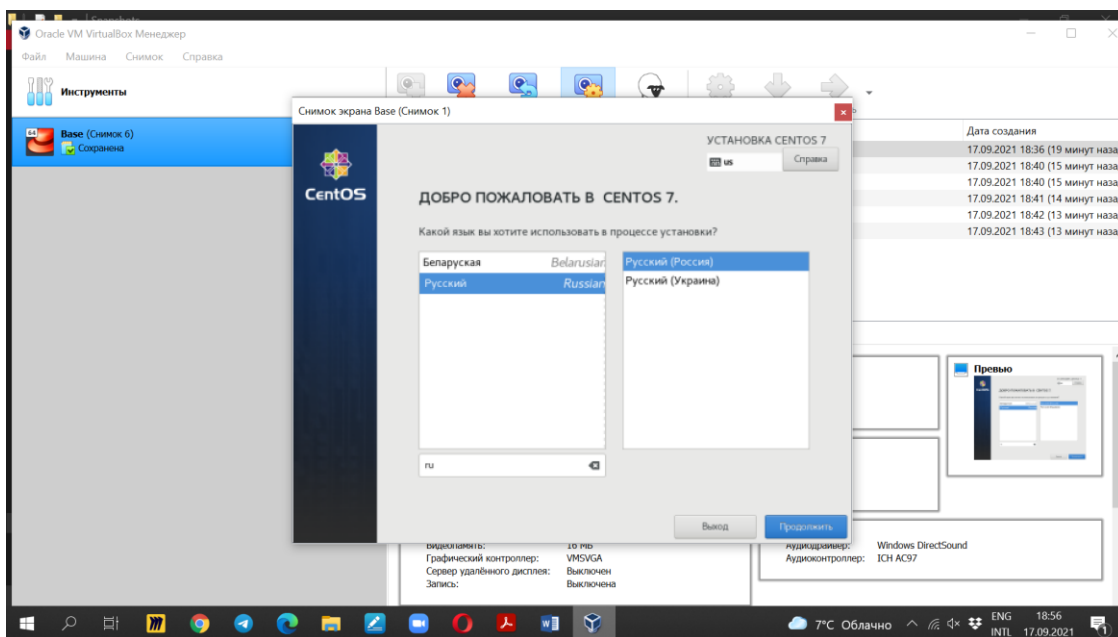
Oracle VM VirtualBox Менеджер

Файл Машина Снимок Справка

Инструменты

Base (Снимок 6)
Сохранена

Снимок экрана Base (Снимок 1)

CentOS

УСТАНОВКА CENTOS 7

us

Справка

ДОБРО ПОЖАЛОВАТЬ В CENTOS 7.

Какой язык вы хотите использовать в процессе установки?

| | |
|---|---|
| Беларуская | Belarusian |
| Русский | Russian |

Русский (Россия)
Русский (Украина)

ru

Выход

Продолжить

Дата создания
17.09.2021 18:36 (19 минут наза
17.09.2021 18:40 (15 минут наза
17.09.2021 18:40 (15 минут наза
17.09.2021 18:41 (14 минут наза
17.09.2021 18:42 (13 минут наза
17.09.2021 18:43 (13 минут наза

Превью

Видеопамять: 16 МБ
Графический контроллер: VMSVGA
Сервер удалённого дисплея: Выключен
Запись: Выключена

Аудиодрайвер: Windows DirectSound
Аудиоконтроллер: ICH AC97

7°C Облачно

ENG INTL

18:56
17.09.2021